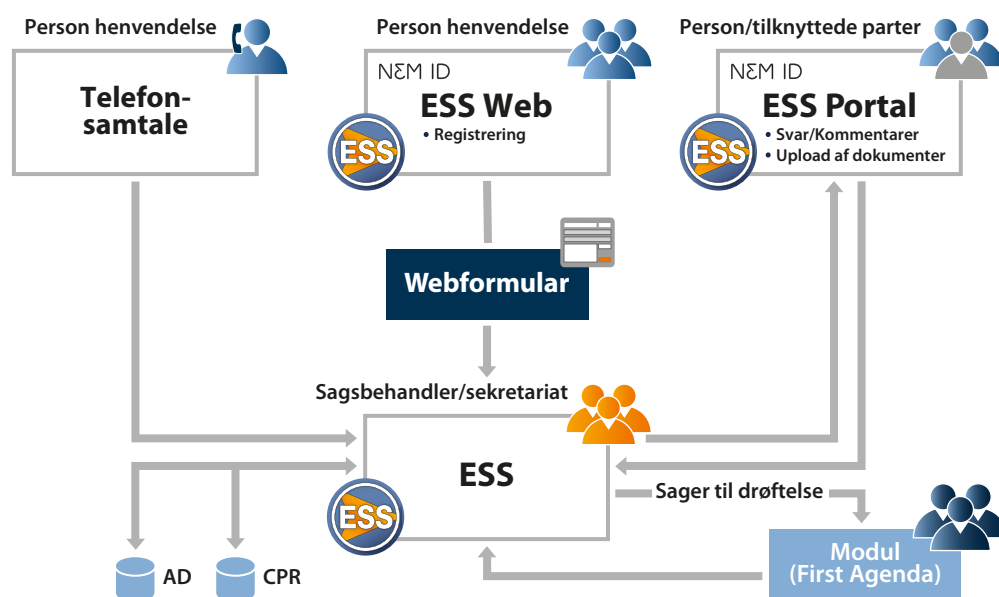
Person henvendelse

Telefonsamtale

Person henvendelse

NEM ID

ESS Web

• Registrering

ESS

Person/tilknyttede parter

NEM ID

ESS Portal

• Svar/Kommentarer
• Upload af dokumenter

ESS

Webformular

Sagsbehandler/sekretariat

ESS

ESS

Sager til drøftelse

Modul (First Agenda)

AD

CPR